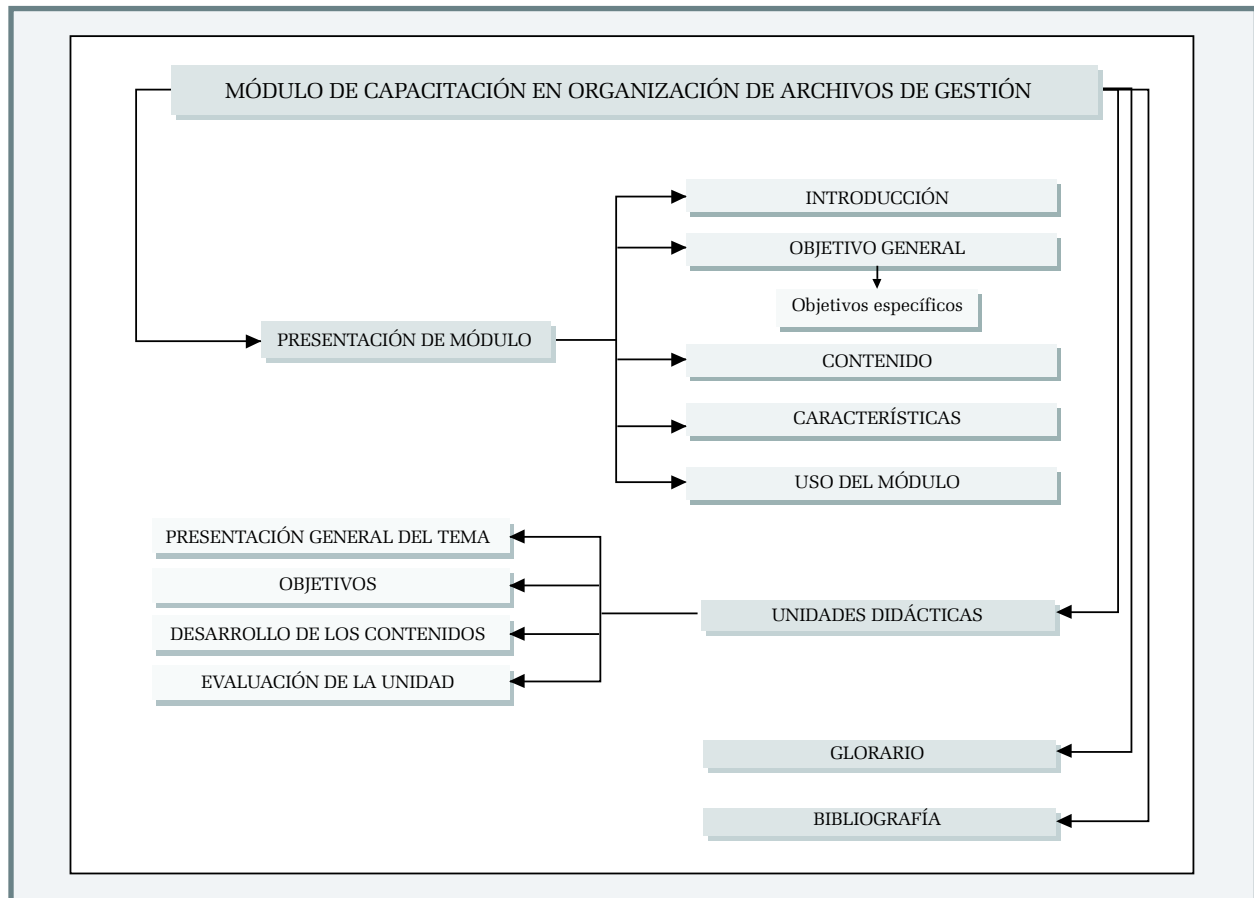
MÓDULO DE CAPACITACIÓN EN ORGANIZACIÓN DE ARCHIVOS DE GESTIÓN

PRESENTACIÓN DE MÓDULO

INTRODUCCIÓN

OBJETIVO GENERAL

Objetivos específicos

CONTENIDO

CARACTERÍSTICAS

USO DEL MÓDULO

UNIDADES DIDÁCTICAS

PRESENTACIÓN GENERAL DEL TEMA

OBJETIVOS

DESARROLLO DE LOS CONTENIDOS

EVALUACIÓN DE LA UNIDAD

GLORARIO

BIBLIOGRAFÍA